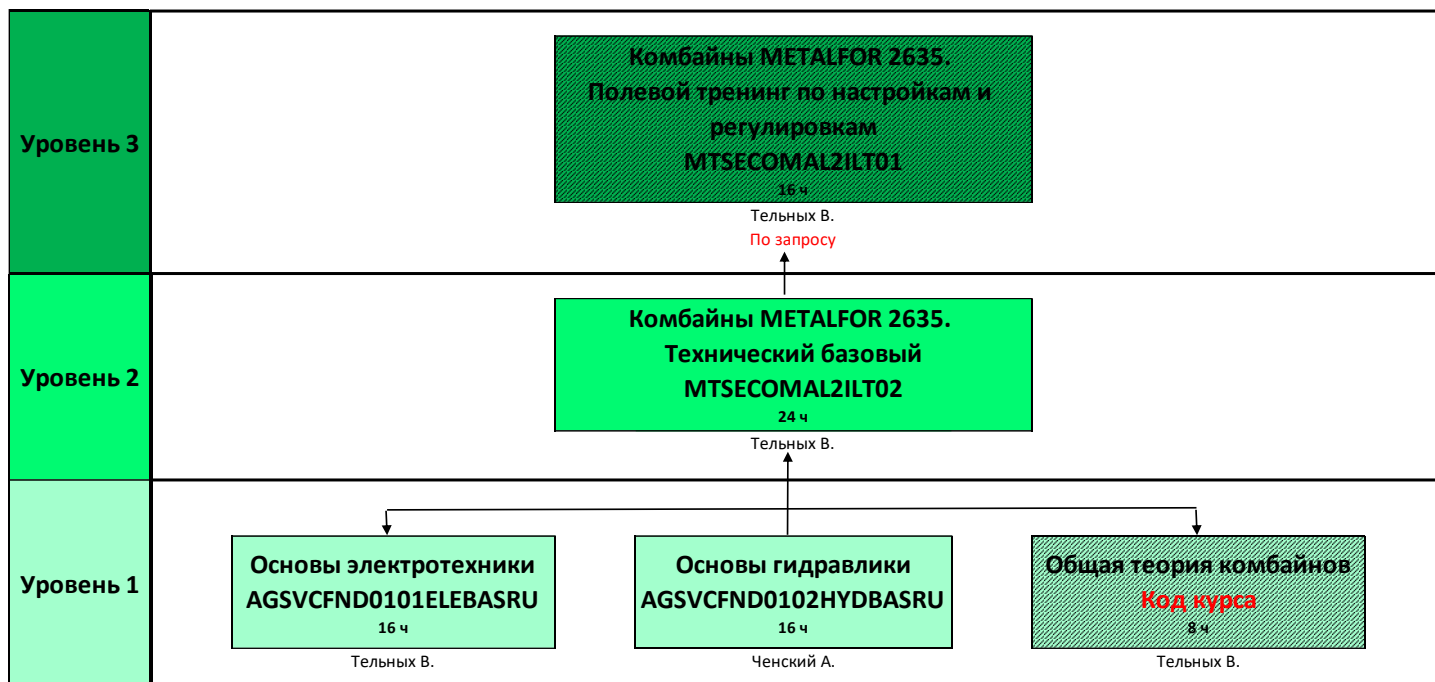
Уровень 3

Комбайны METALFOR 2635.
Полевой тренинг по настройкам и регулировкам
MTSECOMAL2ILT01
16 ч
Тельных В.
По запросу

Уровень 2

Комбайны METALFOR 2635.
Технический базовый
MTSECOMAL2ILT02
24 ч
Тельных В.

Уровень 1

Основы электротехники
AGSVCFND0101ELEBASRU
16 ч
Тельных В.

Основы гидравлики
AGSVCFND0102HYDBASRU
16 ч
Ченский А.

Общая теория комбайнов
Код курса
8 ч
Тельных В.